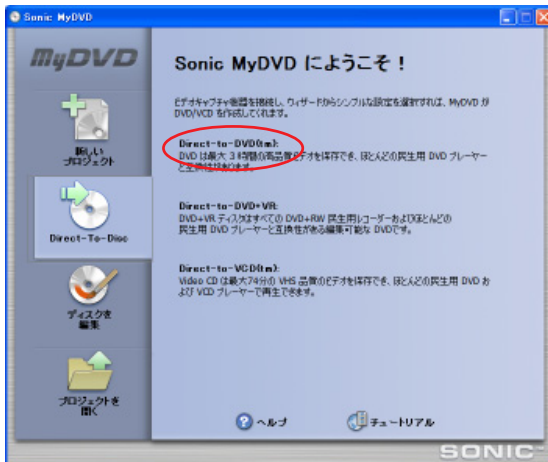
Sonic MyDVD

MyDVD

新しい
プロジェクト

Direct-To-Disc

ディスクを
編集

プロジェクトを
開く

Sonic MyDVD にようこそ！

ビデオキャプチャ機器を接続し、ウィザードからシンプルな設定を選択すれば、MyDVD が DVD/VCD を作成してくれます。

Direct-to-DVD(tm):
DVD は最大 3 時間の高品質ビデオを保存でき、ほとんどの民生用 DVD プレーヤーと互換性があります。

Direct-to-DVD+VR:
DVD+VR ディスクはすべての DVD+RW 民生用レコーダーおよびほとんどの民生用 DVD プレーヤーと互換性がある編集可能な DVD です。

Direct-to-VCD(tm):
Video CD (最大74分の VHS 品質のビデオを保存でき、ほとんどの民生用 DVD および VCD プレーヤーで再生できます。

ヘルプ

チュートリアル

SONIC